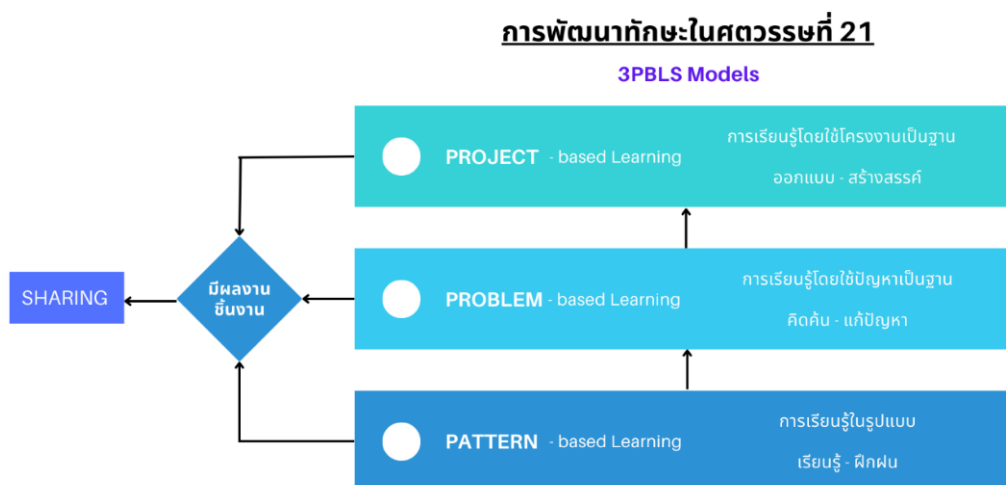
การพัฒนาทักษะในศตวรรษที่ 21

3PBLS Models

PROJECT - based Learning

การเรียนรู้โดยใช้โครงงานเป็นฐาน

ออกแบบ - สร้างสรรค์

PROBLEM - based Learning

การเรียนรู้โดยใช้ปัญหาเป็นฐาน

คิดค้น - แก้ปัญหา

PATTERN - based Learning

การเรียนรู้ในรูปแบบ

เรียนรู้ - ฝึกฝน

มีผลงาน ชิ้นงาน

SHARING